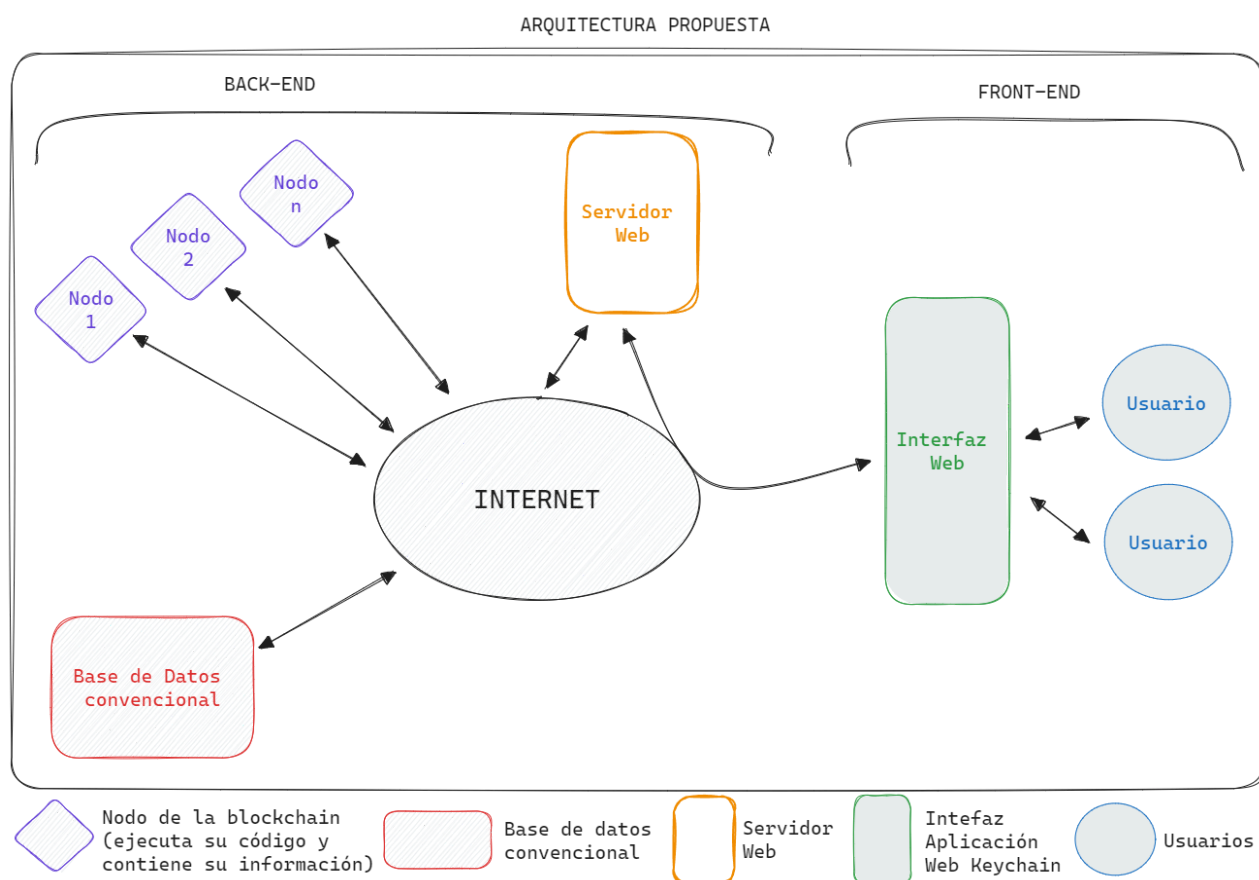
ARQUITECTURA PROPUESTA

BACK-END

FRONT-END

Nodo n

Nodo 2

Nodo 1

Servidor Web

INTERNET

Interfaz Web

Usuario

Usuario

Base de Datos convencional

Nodo de la blockchain (ejecuta su código y contiene su información)

Base de datos convencional

Servidor Web

Intefaz Aplicación Web Keychain

Usuarios